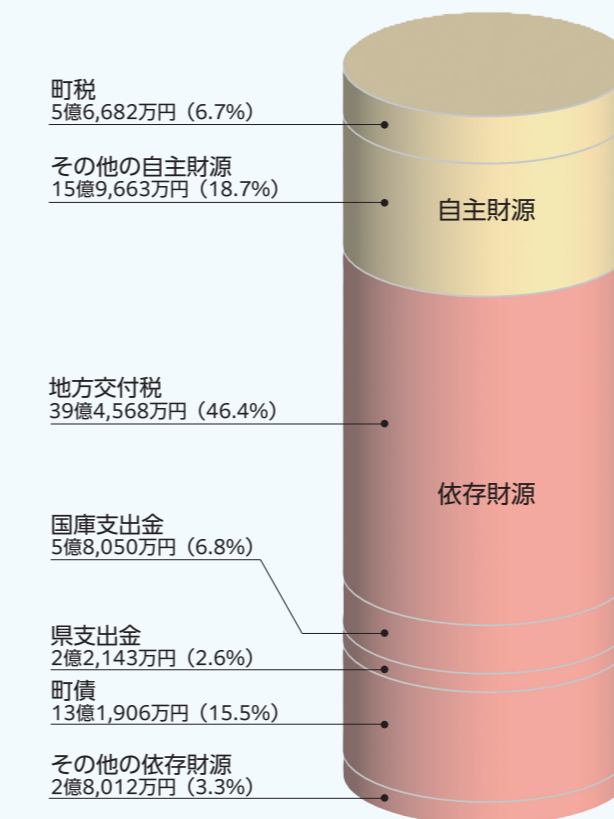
町税
5億6,682万円（6.7%）

その他の自主財源
15億9,663万円（18.7%）

自主財源

地方交付税
39億4,568万円（46.4%）

依存財源

国庫支出金
5億8,050万円（6.8%）

県支出金
2億2,143万円（2.6%）

町債
13億1,906万円（15.5%）

その他の依存財源
2億8,012万円（3.3%）